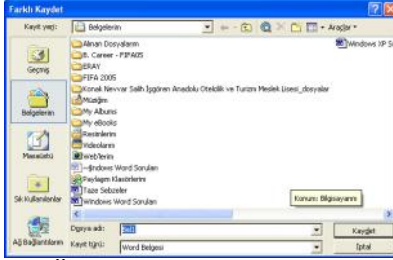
Farklı Kaydet

Kayıt yeri: Belgelerim

Araçlar

Geçmiş

Belgelerim

Masaüstü

Sık Kullanılanlar

Ağ Bağlantılarım

Alınan Dosyalarım
B. Career - FIFA05
ERAY
FIFA 2005
Konak Nevvar Salih İşgören Anadolu Otelcilik ve Turizm Meslek Lisesi_dosyalar
Müziğim
My Albums
My eBooks
Resimlerim
Videolarım
Web'lerim
Windows Word Soruları
Paylaşım Klasörlerim
Taze Sebzeler
Windows Word Soruları

Windows XP S

Konum: Bilgisayarım

Dosya adı: Deli

Kayıt türü: Word Belgesi

Kaydet

İptal